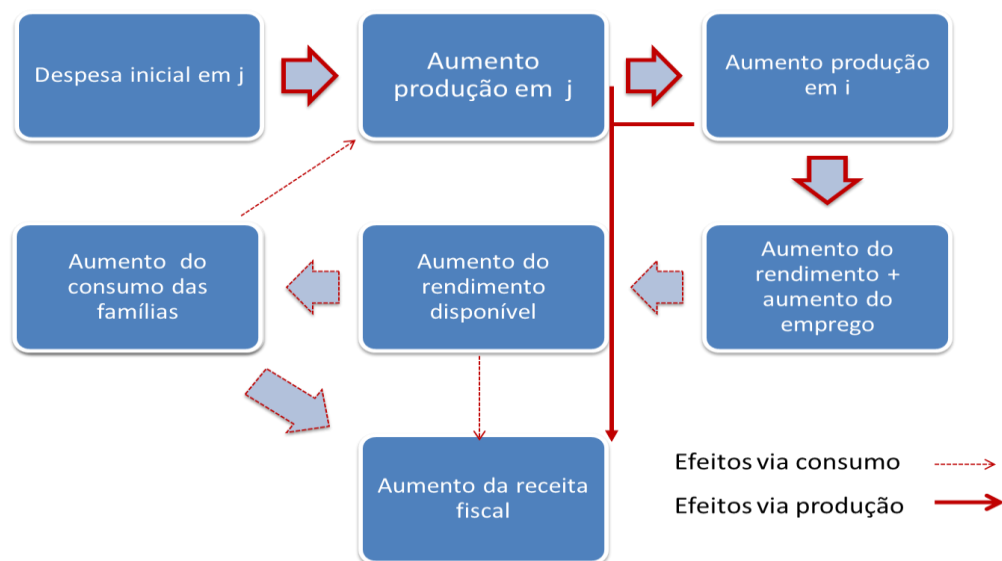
Despesa inicial em j

Aumento produção em j

Aumento produção em i

Aumento do rendimento + aumento do emprego

Aumento do rendimento disponível

Aumento do consumo das famílias

Aumento da receita fiscal

Efeitos via consumo

Efeitos via produção